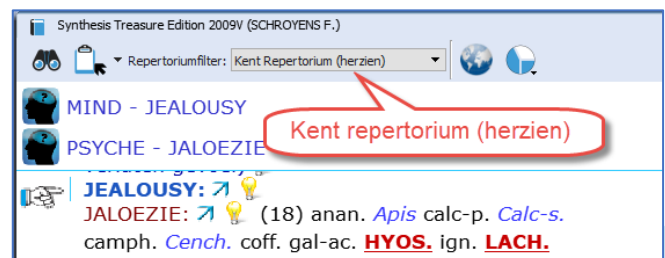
Synthesis Treasure Edition 2009V (SCHROYENS F.)

Repertoriumfilter: Kent Repertorium (herzien)

MIND - JEALOUSY

PSYCHE - JALOEZIE

Kent repertorium (herzien)

JEALOUSY:

JALOEZIE: (18) anan. Apis calc-p. Calc-s. camph. Cench. coff. gal-ac. HYOS. ign. LACH.